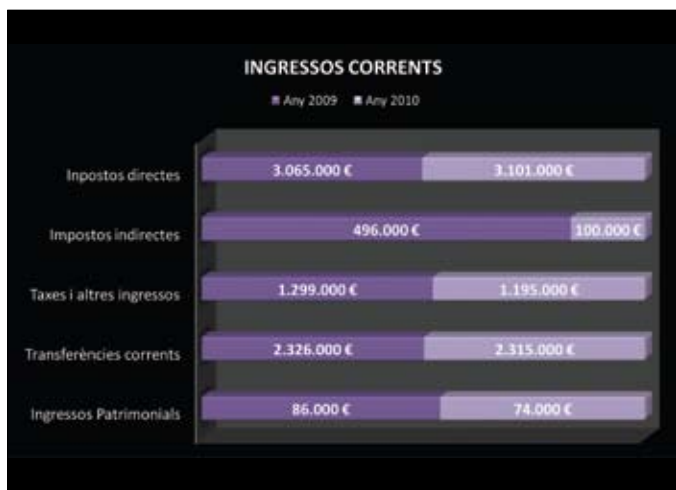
INGRESSOS CORRENTS

Any 2009 Any 2010

Inpostos directes 3.065.000 € 3.101.000 €

Impostos indirectes 496.000 € 100.000 €

Taxes i altres ingressos 1.299.000 € 1.195.000 €

Transferències corrents 2.326.000 € 2.315.000 €

Ingressos Patrimonials 86.000 € 74.000 €